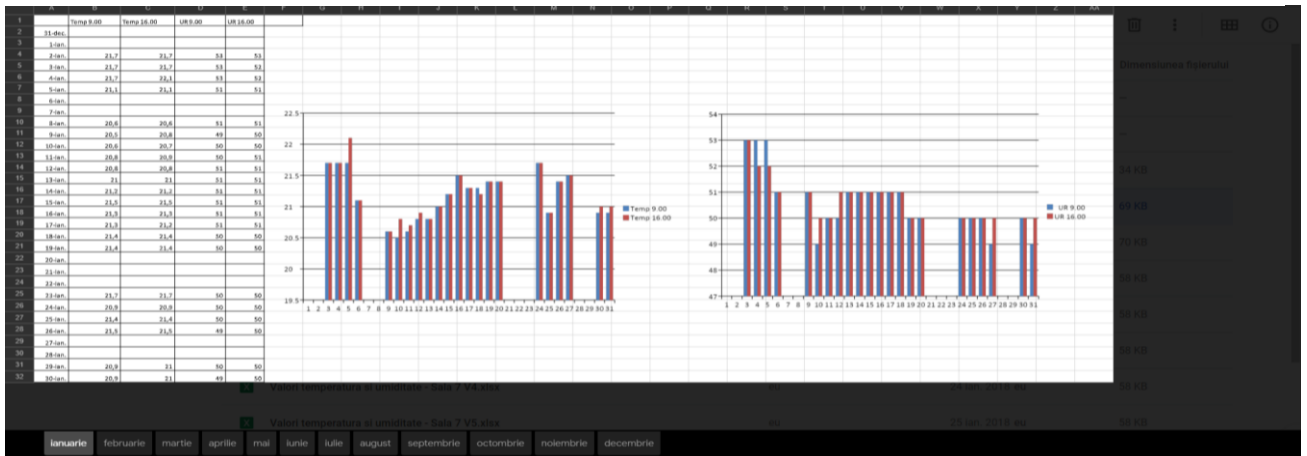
| | A | B | C | D | E |
|---|---|---|---|---|---|
| 1 | | Temp 9.00 | Temp 16.00 | UR 9.00 | UR 16.00 |
| 2 | 31-dec. | | | | |
| 3 | 1-ian. | | | | |
| 4 | 2-ian. | 21,7 | 21,7 | 53 | 53 |
| 5 | 3-ian. | 21,7 | 21,7 | 53 | 53 |
| 6 | 4-ian. | 21,7 | 22,1 | 53 | 52 |
| 7 | 5-ian. | 21,1 | 21,1 | 51 | 51 |
| 8 | 6-ian. | | | | |
| 9 | 7-ian. | | | | |
| 10 | 8-ian. | 20,6 | 20,6 | 51 | 51 |
| 11 | 9-ian. | 20,5 | 20,8 | 49 | 50 |
| 12 | 10-ian. | 20,6 | 20,7 | 50 | 50 |
| 13 | 11-ian. | 20,8 | 20,9 | 50 | 51 |
| 14 | 12-ian. | 20,8 | 20,8 | 51 | 51 |
| 15 | 13-ian. | 21 | 21 | 51 | 51 |
| 16 | 14-ian. | 21,2 | 21,2 | 51 | 51 |
| 17 | 15-ian. | 21,5 | 21,5 | 51 | 51 |
| 18 | 16-ian. | 21,3 | 21,3 | 51 | 51 |
| 19 | 17-ian. | 21,3 | 21,2 | 51 | 51 |
| 20 | 18-ian. | 21,4 | 21,4 | 50 | 50 |
| 21 | 19-ian. | 21,4 | 21,4 | 50 | 50 |
| 22 | 20-ian. | | | | |
| 23 | 21-ian. | | | | |
| 24 | 22-ian. | | | | |
| 25 | 23-ian. | 21,7 | 21,7 | 50 | 50 |
| 26 | 24-ian. | 20,9 | 20,9 | 50 | 50 |
| 27 | 25-ian. | 21,4 | 21,4 | 50 | 50 |
| 28 | 26-ian. | 21,5 | 21,5 | 49 | 50 |
| 29 | 27-ian. | | | | |
| 30 | 28-ian. | | | | |
| 31 | 29-ian. | 20,9 | 21 | 50 | 50 |
| 32 | 30-ian. | 20,9 | 21 | 49 | 50 |

22.5 22 21.5 21 20.5 20 19.5
1 2 3 4 5 6 7 8 9 10 11 12 13 14 15 16 17 18 19 20 21 22 23 24 25 26 27 28 29 30 31
Temp 9.00
Temp 16.00

54 53 52 51 50 49 48 47
1 2 3 4 5 6 7 8 9 10 11 12 13 14 15 16 17 18 19 20 21 22 23 24 25 26 27 28 29 30 31
UR 9.00
UR 16.00

Dimensiunea fișierului
34 KB
59 KB
70 KB
58 KB
58 KB
58 KB
58 KB
58 KB

Valori temperatura si umiditate - Sala 7 V4.xlsx eu 24 ian. 2018 eu
Valori temperatura si umiditate - Sala 7 V5.xlsx eu 25 ian. 2018 eu

ianuarie februarie martie aprilie mai iunie iulie august septembrie octombrie noiembrie decembrie